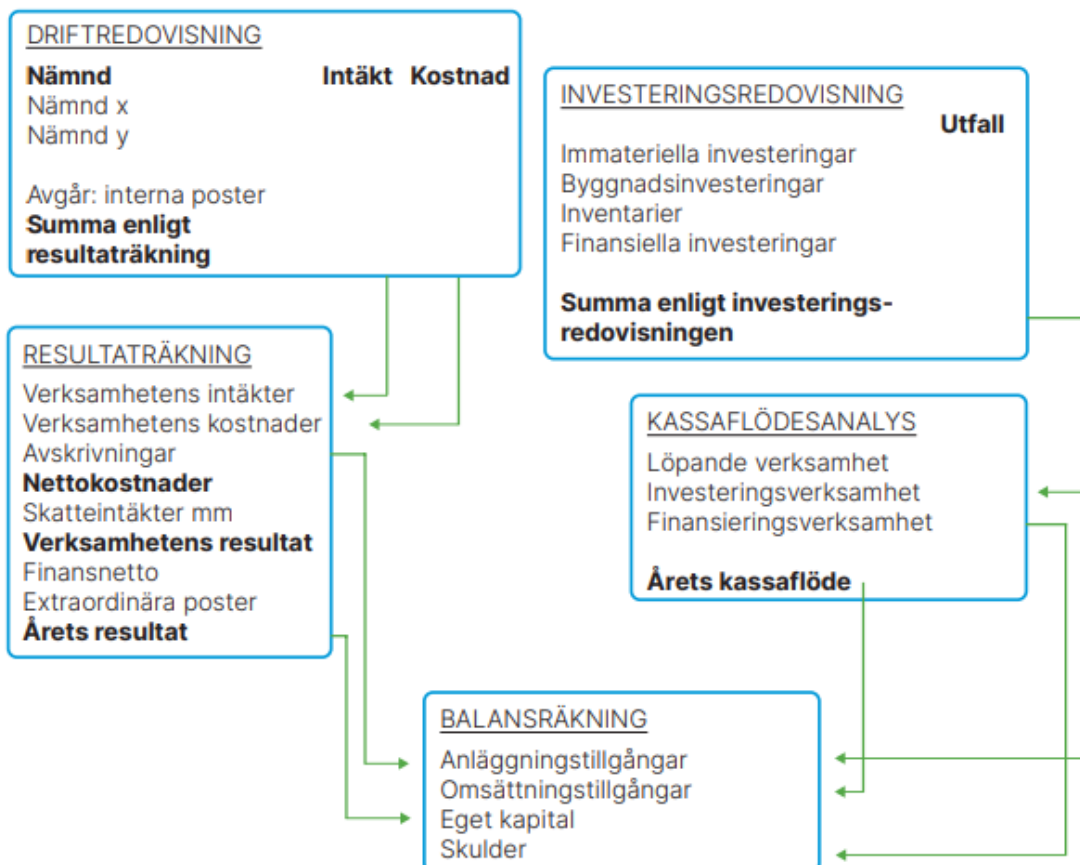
DRIFTREDOVISNING

| Nämnd | Intäkt | Kostnad |
|---|---|---|
| Nämnd x | | |
| Nämnd y | | |
| | | |
| Avgår: interna poster | | |
| Summa enligt resultaträkning | | |

INVESTERINGSREDOVISNING

Utfall

Immateriella investeringar
Byggnadsinvesteringar
Inventarier
Finansiella investeringar

Summa enligt investeringsredovisningen

RESULTATRÄKNING

Verksamhetens intäkter
Verksamhetens kostnader
Avskrivningar
Nettokostnader
Skatteintäkter mm
Verksamhetens resultat
Finansnetto
Extraordinära poster
Årets resultat

KASSAFLÖDESANALYS

Löpande verksamhet
Investeringsverksamhet
Finansieringsverksamhet

Årets kassaflöde

BALANSRÄKNING

Anläggningstillgångar
Omsättningstillgångar
Eget kapital
Skulder